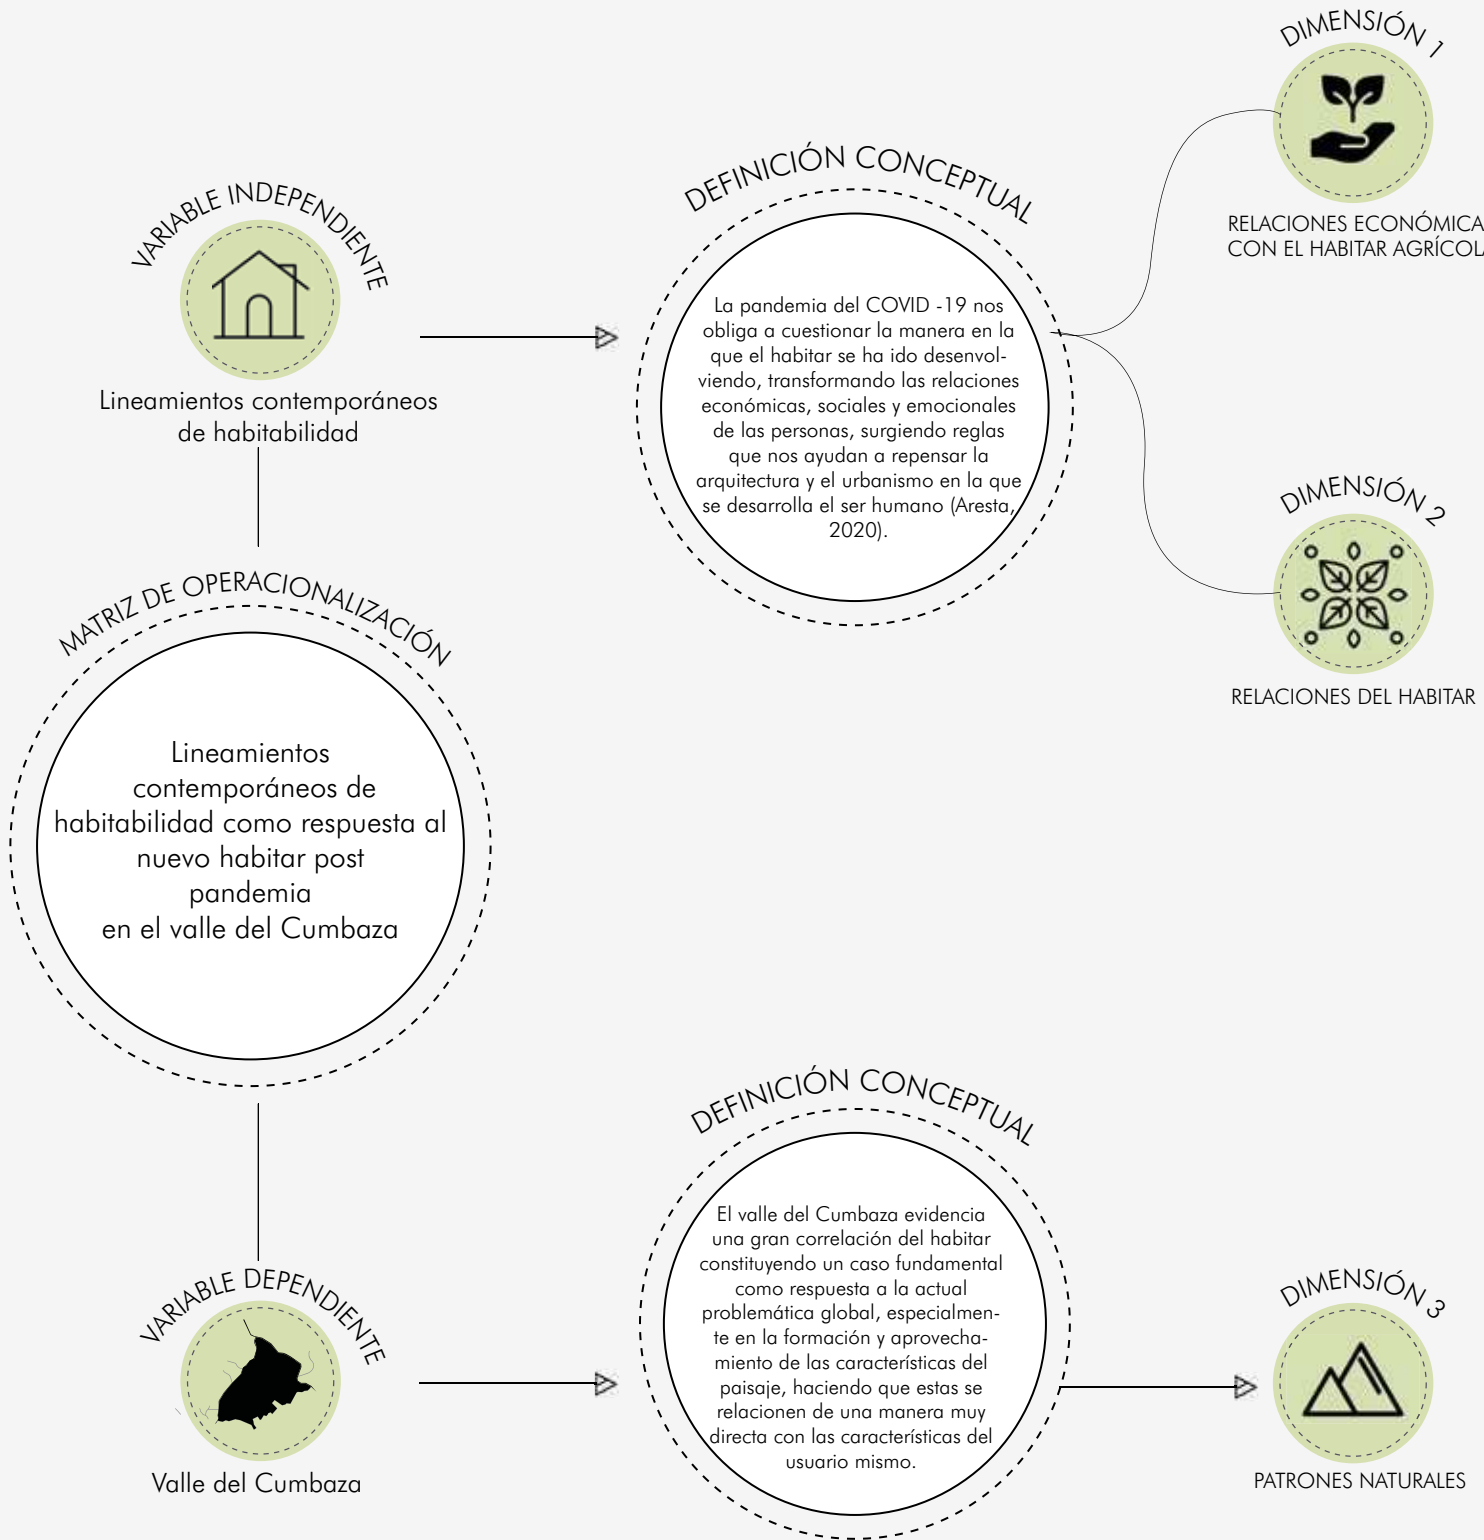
VARIABLE INDEPENDIENTE

Lineamientos contemporáneos de habitabilidad

DEFINICIÓN CONCEPTUAL

La pandemia del COVID -19 nos obliga a cuestionar la manera en la que el habitar se ha ido desenvolviendo, transformando las relaciones económicas, sociales y emocionales de las personas, surgiendo reglas que nos ayudan a repensar la arquitectura y el urbanismo en la que se desarrolla el ser humano (Aresta, 2020).

DIMENSIÓN 1

RELACIONES ECONÓMICA CON EL HABITAR AGRÍCOL

DIMENSIÓN 2

RELACIONES DEL HABITAR

MATRIZ DE OPERACIONALIZACIÓN

Lineamientos contemporáneos de habitabilidad como respuesta al nuevo habitar post pandemia en el valle del Cumbaza

DEFINICIÓN CONCEPTUAL

El valle del Cumbaza evidencia una gran correlación del habitar constituyendo un caso fundamental como respuesta a la actual problemática global, especialmente en la formación y aprovechamiento de las características del paisaje, haciendo que estas se relacionen de una manera muy directa con las características del usuario mismo.

VARIABLE DEPENDIENTE

Valle del Cumbaza

DIMENSIÓN 3

PATRONES NATURALES